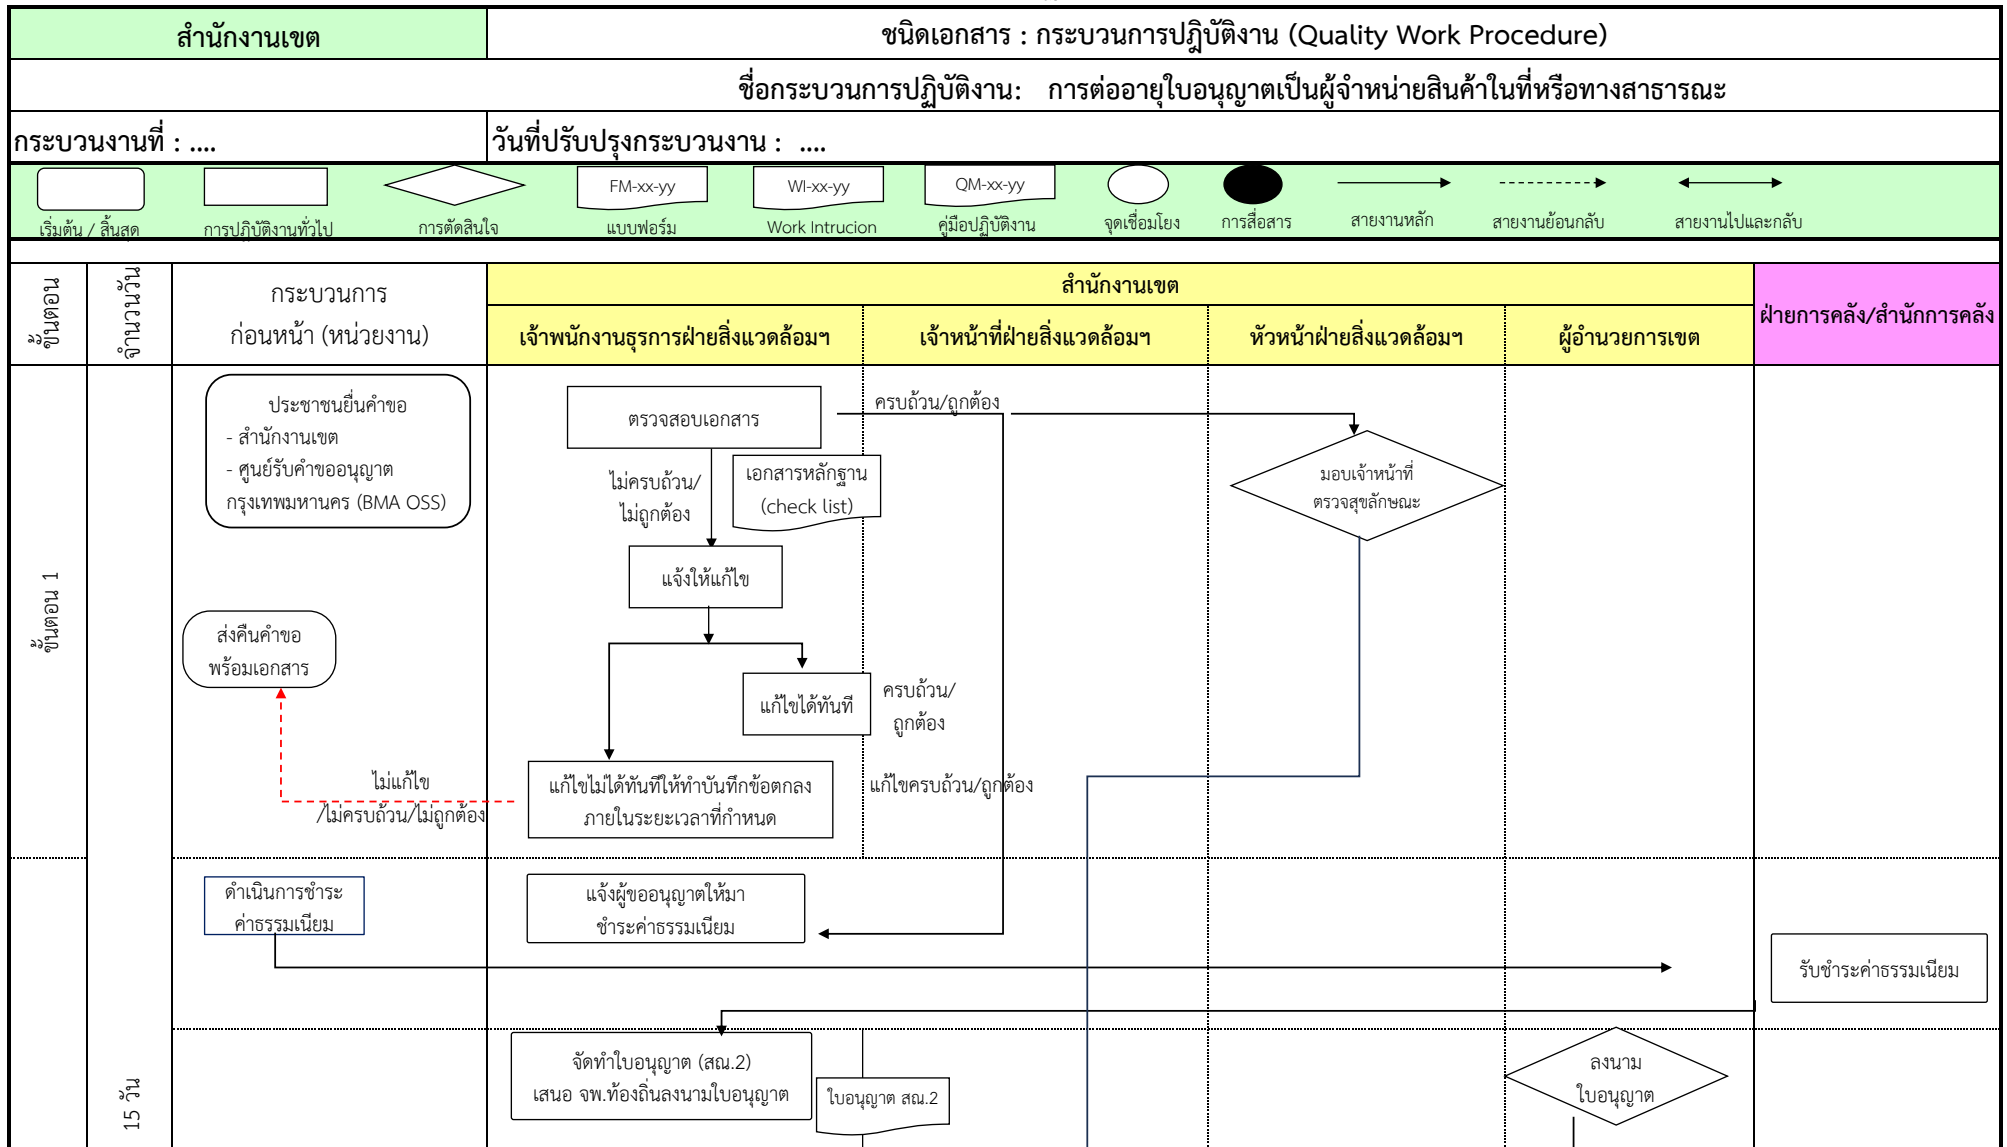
| สำนักงานเขต | ชนิดเอกสาร : กระบวนการปฏิบัติงาน (Quality Work Procedure) |
|---|---|
| | ชื่อกระบวนการปฏิบัติงาน: การต่ออายุใบอนุญาตเป็นผู้จำหน่ายสินค้าในที่หรือทางสาธารณะ |
| กระบวนงานที่ : .... | วันที่ปรับปรุงกระบวนงาน : .... |

เริ่มต้น / สิ้นสุด การปฏิบัติงานทั่วไป การตัดสินใจ FM-xx-yy แบบฟอร์ม WI-xx-yy Work Intrucion QM-xx-yy คู่มือปฏิบัติงาน จุดเชื่อมโยง การสื่อสาร สายงานหลัก สายงานย้อนกลับ สายงานไปและกลับ

ขั้นตอน | จำนวนวัน | กระบวนการก่อนหน้า (หน่วยงาน) | สำนักงานเขต: เจ้าพนักงานธุรการฝ่ายสิ่งแวดล้อมฯ | เจ้าหน้าที่ฝ่ายสิ่งแวดล้อมฯ | หัวหน้าฝ่ายสิ่งแวดล้อมฯ | ผู้อำนวยการเขต | ฝ่ายการคลัง/สำนักการคลัง

ขั้นตอน 1

ประชาชนยื่นคำขอ
- สำนักงานเขต
- ศูนย์รับคำขออนุญาต กรุงเทพมหานคร (BMA OSS)

ตรวจสอบเอกสาร

ครบถ้วน/ถูกต้อง

มอบเจ้าหน้าที่ตรวจสุขลักษณะ

ไม่ครบถ้วน/ไม่ถูกต้อง

เอกสารหลักฐาน (check list)

แจ้งให้แก้ไข

ส่งคืนคำขอพร้อมเอกสาร

แก้ไขได้ทันที

ครบถ้วน/ถูกต้อง

ไม่แก้ไข /ไม่ครบถ้วน/ไม่ถูกต้อง

แก้ไขไม่ได้ทันทีให้ทำบันทึกข้อตกลงภายในระยะเวลาที่กำหนด

แก้ไขครบถ้วน/ถูกต้อง

ดำเนินการชำระค่าธรรมเนียม

แจ้งผู้ขออนุญาตให้มาชำระค่าธรรมเนียม

รับชำระค่าธรรมเนียม

15 วัน

จัดทำใบอนุญาต (สณ.2) เสนอ จพ.ท้องถิ่นลงนามใบอนุญาต

ใบอนุญาต สณ.2

ลงนามใบอนุญาต